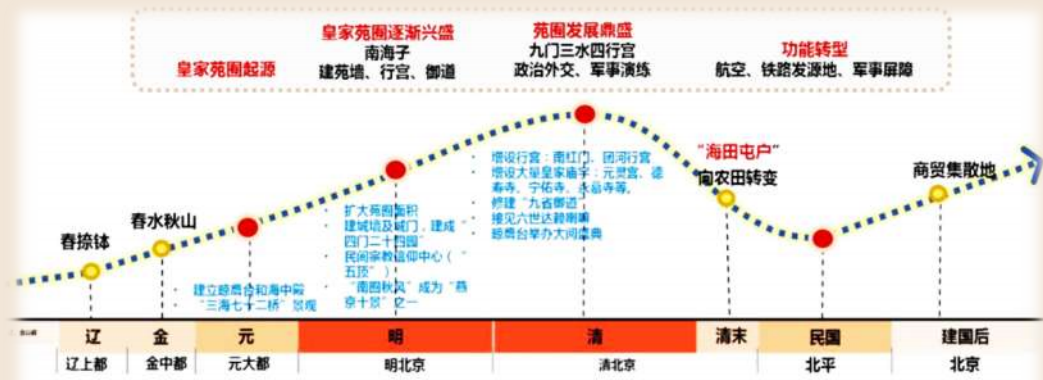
皇家苑囿起源

皇家苑囿逐渐兴盛
南海子
建苑墙、行宫、御道

苑囿发展鼎盛
九门三水四行宫
政治外交、军事演练

功能转型
航空、铁路发源地、军事屏障

春捺钵

春水秋山

建立晾鹰台和海中殿
"三海七十二桥"景观

扩大苑囿面积
建城垣及城门，建成"四门二十四园"
民间宗教信仰中心（"五顶"）
"南囿秋风"成为"燕京十景"之一

增设行宫：南红门、团河行宫
增设大量皇家庙宇：元灵宫、德寿寺、宁佑寺、永慕寺等。
修建"九省御道"
接见六世达赖喇嘛
晾鹰台举办大阅盛典

"海田屯户"
向农田转变

商贸集散地

| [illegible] | 辽 | 金 | 元 | 明 | 清 | 清末 | 民国 | 建国后 |
|---|---|---|---|---|---|---|---|---|
| | 辽上都 | 金中都 | 元大都 | 明北京 | 清北京 | | 北平 | 北京 |